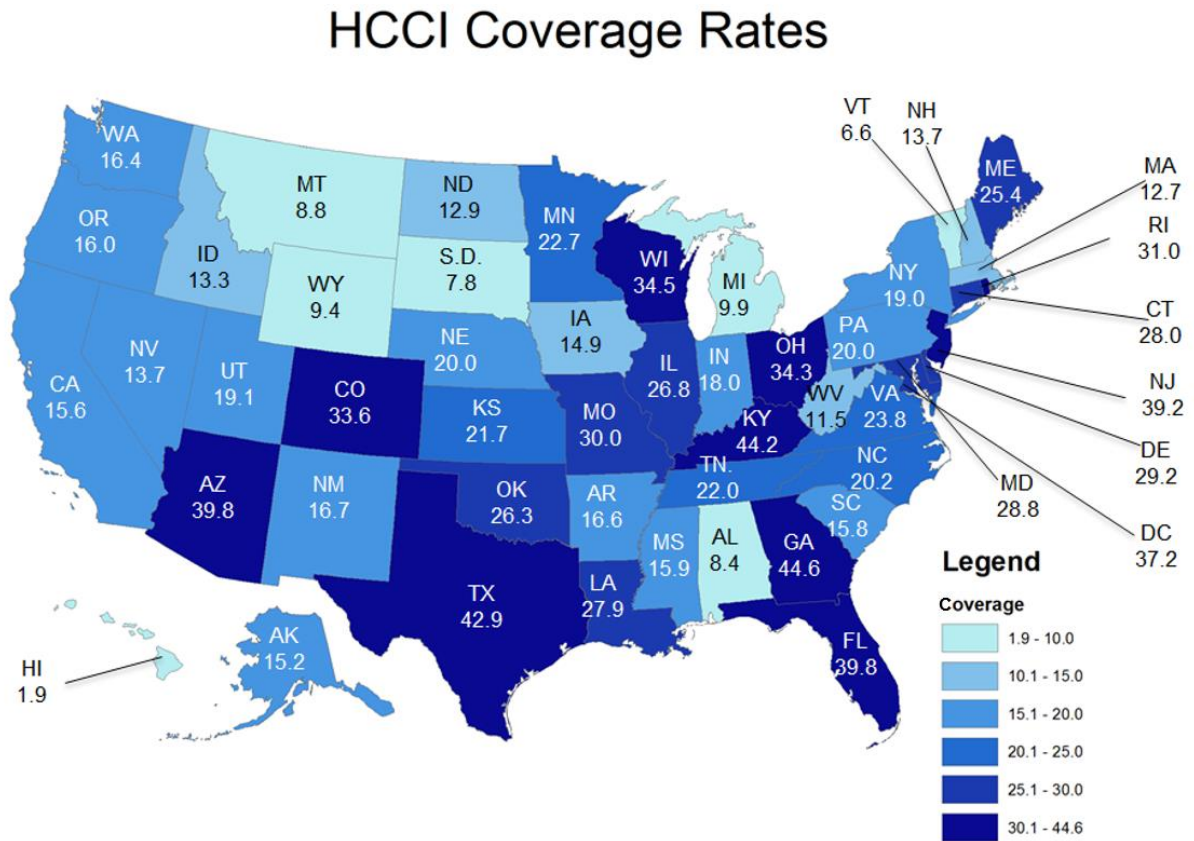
HCCI Coverage Rates

WA
16.4

OR
16.0

CA
15.6

NV
13.7

ID
13.3

MT
8.8

WY
9.4

UT
19.1

AZ
39.8

CO
33.6

NM
16.7

ND
12.9

S.D.
7.8

NE
20.0

KS
21.7

OK
26.3

TX
42.9

MN
22.7

IA
14.9

MO
30.0

AR
16.6

LA
27.9

WI
34.5

IL
26.8

MI
9.9

IN
18.0

OH
34.3

KY
44.2

TN.
22.0

MS
15.9

AL
8.4

GA
44.6

FL
39.8

SC
15.8

NC
20.2

VA
23.8

WV
11.5

PA
20.0

NY
19.0

VT
6.6

NH
13.7

ME
25.4

MA
12.7

RI
31.0

CT
28.0

NJ
39.2

DE
29.2

MD
28.8

DC
37.2

AK
15.2

HI
1.9

Legend
Coverage
1.9 - 10.0
10.1 - 15.0
15.1 - 20.0
20.1 - 25.0
25.1 - 30.0
30.1 - 44.6